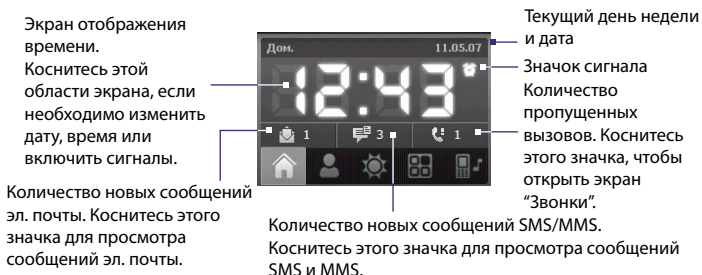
Экран отображения времени. Коснитесь этой области экрана, если необходимо изменить дату, время или включить сигналы.

Текущий день недели и дата

Дом.

11.05.07

12:43

Значок сигнала

Количество пропущенных вызовов. Коснитесь этого значка, чтобы открыть экран "Звонки".

1

3

1

Количество новых сообщений эл. почты. Коснитесь этого значка для просмотра сообщений эл. почты.

Количество новых сообщений SMS/MMS. Коснитесь этого значка для просмотра сообщений SMS и MMS.